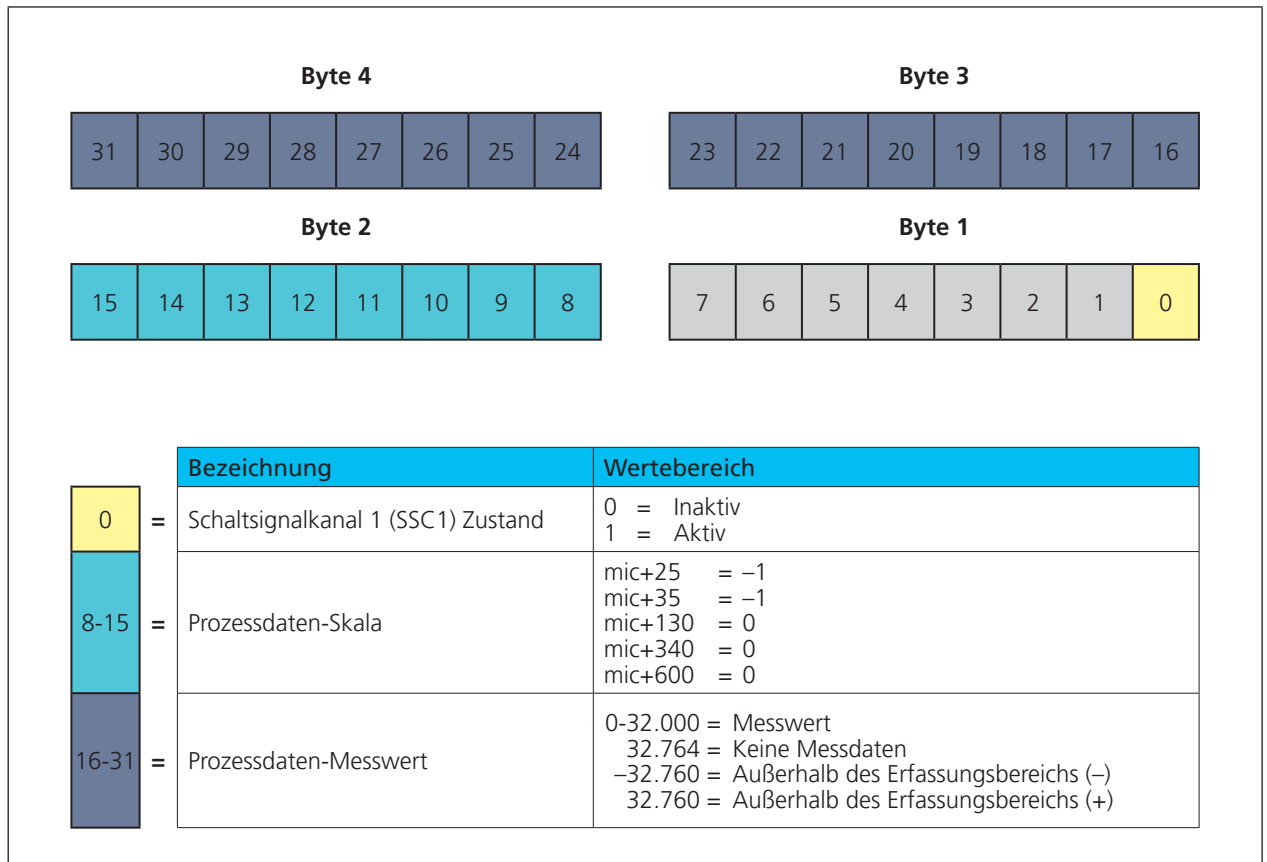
Byte 4

| 31 | 30 | 29 | 28 | 27 | 26 | 25 | 24 |
|---|---|---|---|---|---|---|---|

Byte 3

| 23 | 22 | 21 | 20 | 19 | 18 | 17 | 16 |
|---|---|---|---|---|---|---|---|

Byte 2

| 15 | 14 | 13 | 12 | 11 | 10 | 9 | 8 |
|---|---|---|---|---|---|---|---|

Byte 1

| 7 | 6 | 5 | 4 | 3 | 2 | 1 | 0 |
|---|---|---|---|---|---|---|---|

| | | Bezeichnung | Wertebereich |
|---|---|---|---|
| 0 | = | Schaltsignalkanal 1 (SSC1) Zustand | 0 = Inaktiv<br>1 = Aktiv |
| 8-15 | = | Prozessdaten-Skala | mic+25 = –1<br>mic+35 = –1<br>mic+130 = 0<br>mic+340 = 0<br>mic+600 = 0 |
| 16-31 | = | Prozessdaten-Messwert | 0-32.000 = Messwert<br>32.764 = Keine Messdaten<br>–32.760 = Außerhalb des Erfassungsbereichs (–)<br>32.760 = Außerhalb des Erfassungsbereichs (+) |